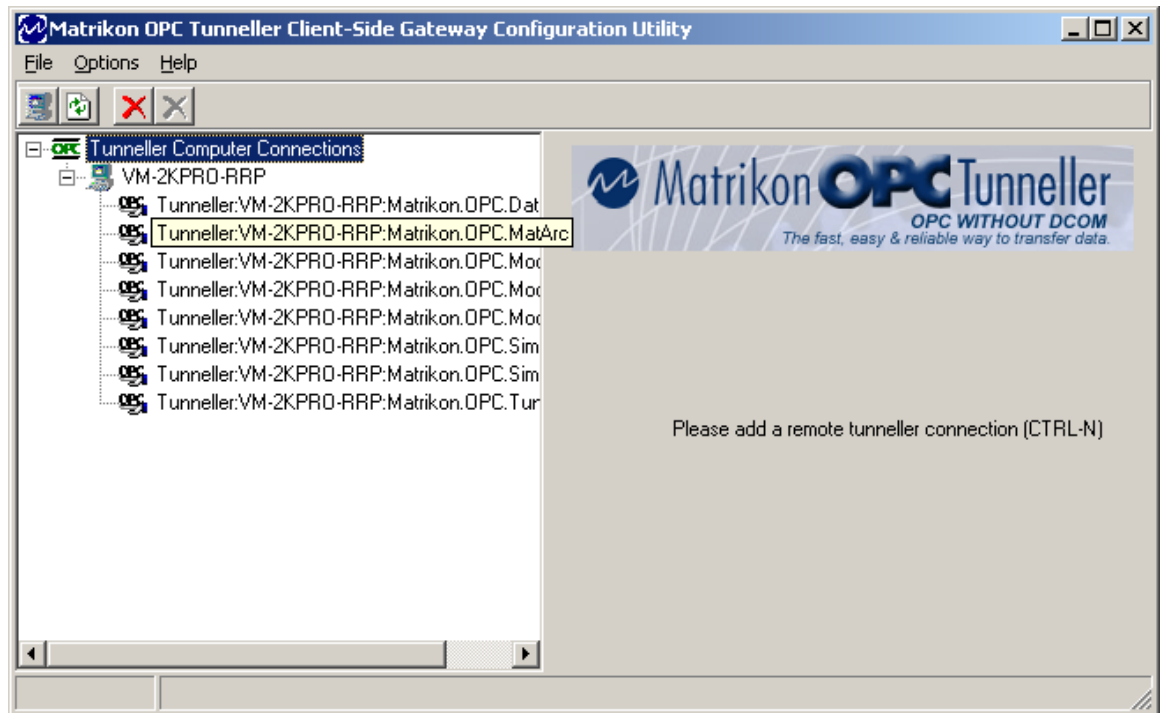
Matrikon OPC Tunneller Client-Side Gateway Configuration Utility

File Options Help

OPC Tunneller Computer Connections
VM-2KPRO-RRP
Tunneller:VM-2KPRO-RRP:Matrikon.OPC.Dat
Tunneller:VM-2KPRO-RRP:Matrikon.OPC.MatArc
Tunneller:VM-2KPRO-RRP:Matrikon.OPC.Moc
Tunneller:VM-2KPRO-RRP:Matrikon.OPC.Moc
Tunneller:VM-2KPRO-RRP:Matrikon.OPC.Moc
Tunneller:VM-2KPRO-RRP:Matrikon.OPC.Sim
Tunneller:VM-2KPRO-RRP:Matrikon.OPC.Sim
Tunneller:VM-2KPRO-RRP:Matrikon.OPC.Tur

Matrikon OPC Tunneller
OPC WITHOUT DCOM
The fast, easy & reliable way to transfer data.

Please add a remote tunneller connection (CTRL-N)